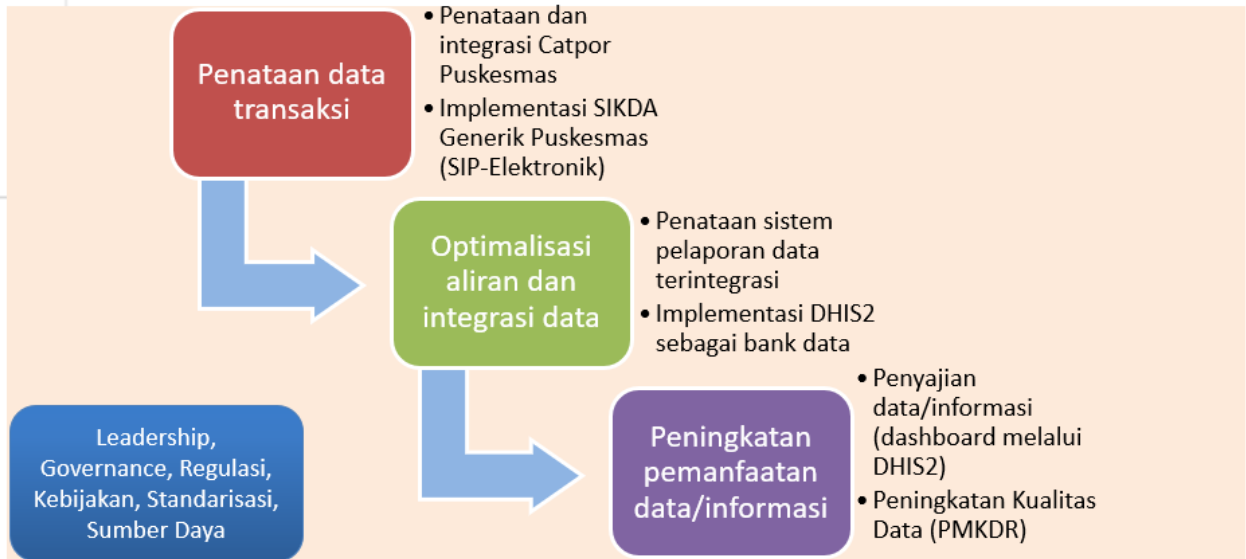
Penataan data transaksi

• Penataan dan integrasi Catpor Puskesmas
• Implementasi SIKDA Generik Puskesmas (SIP-Elektronik)

Optimalisasi aliran dan integrasi data

• Penataan sistem pelaporan data terintegrasi
• Implementasi DHIS2 sebagai bank data

Peningkatan pemanfaatan data/informasi

• Penyajian data/informasi (dashboard melalui DHIS2)
• Peningkatan Kualitas Data (PMKDR)

Leadership, Governance, Regulasi, Kebijakan, Standarisasi, Sumber Daya